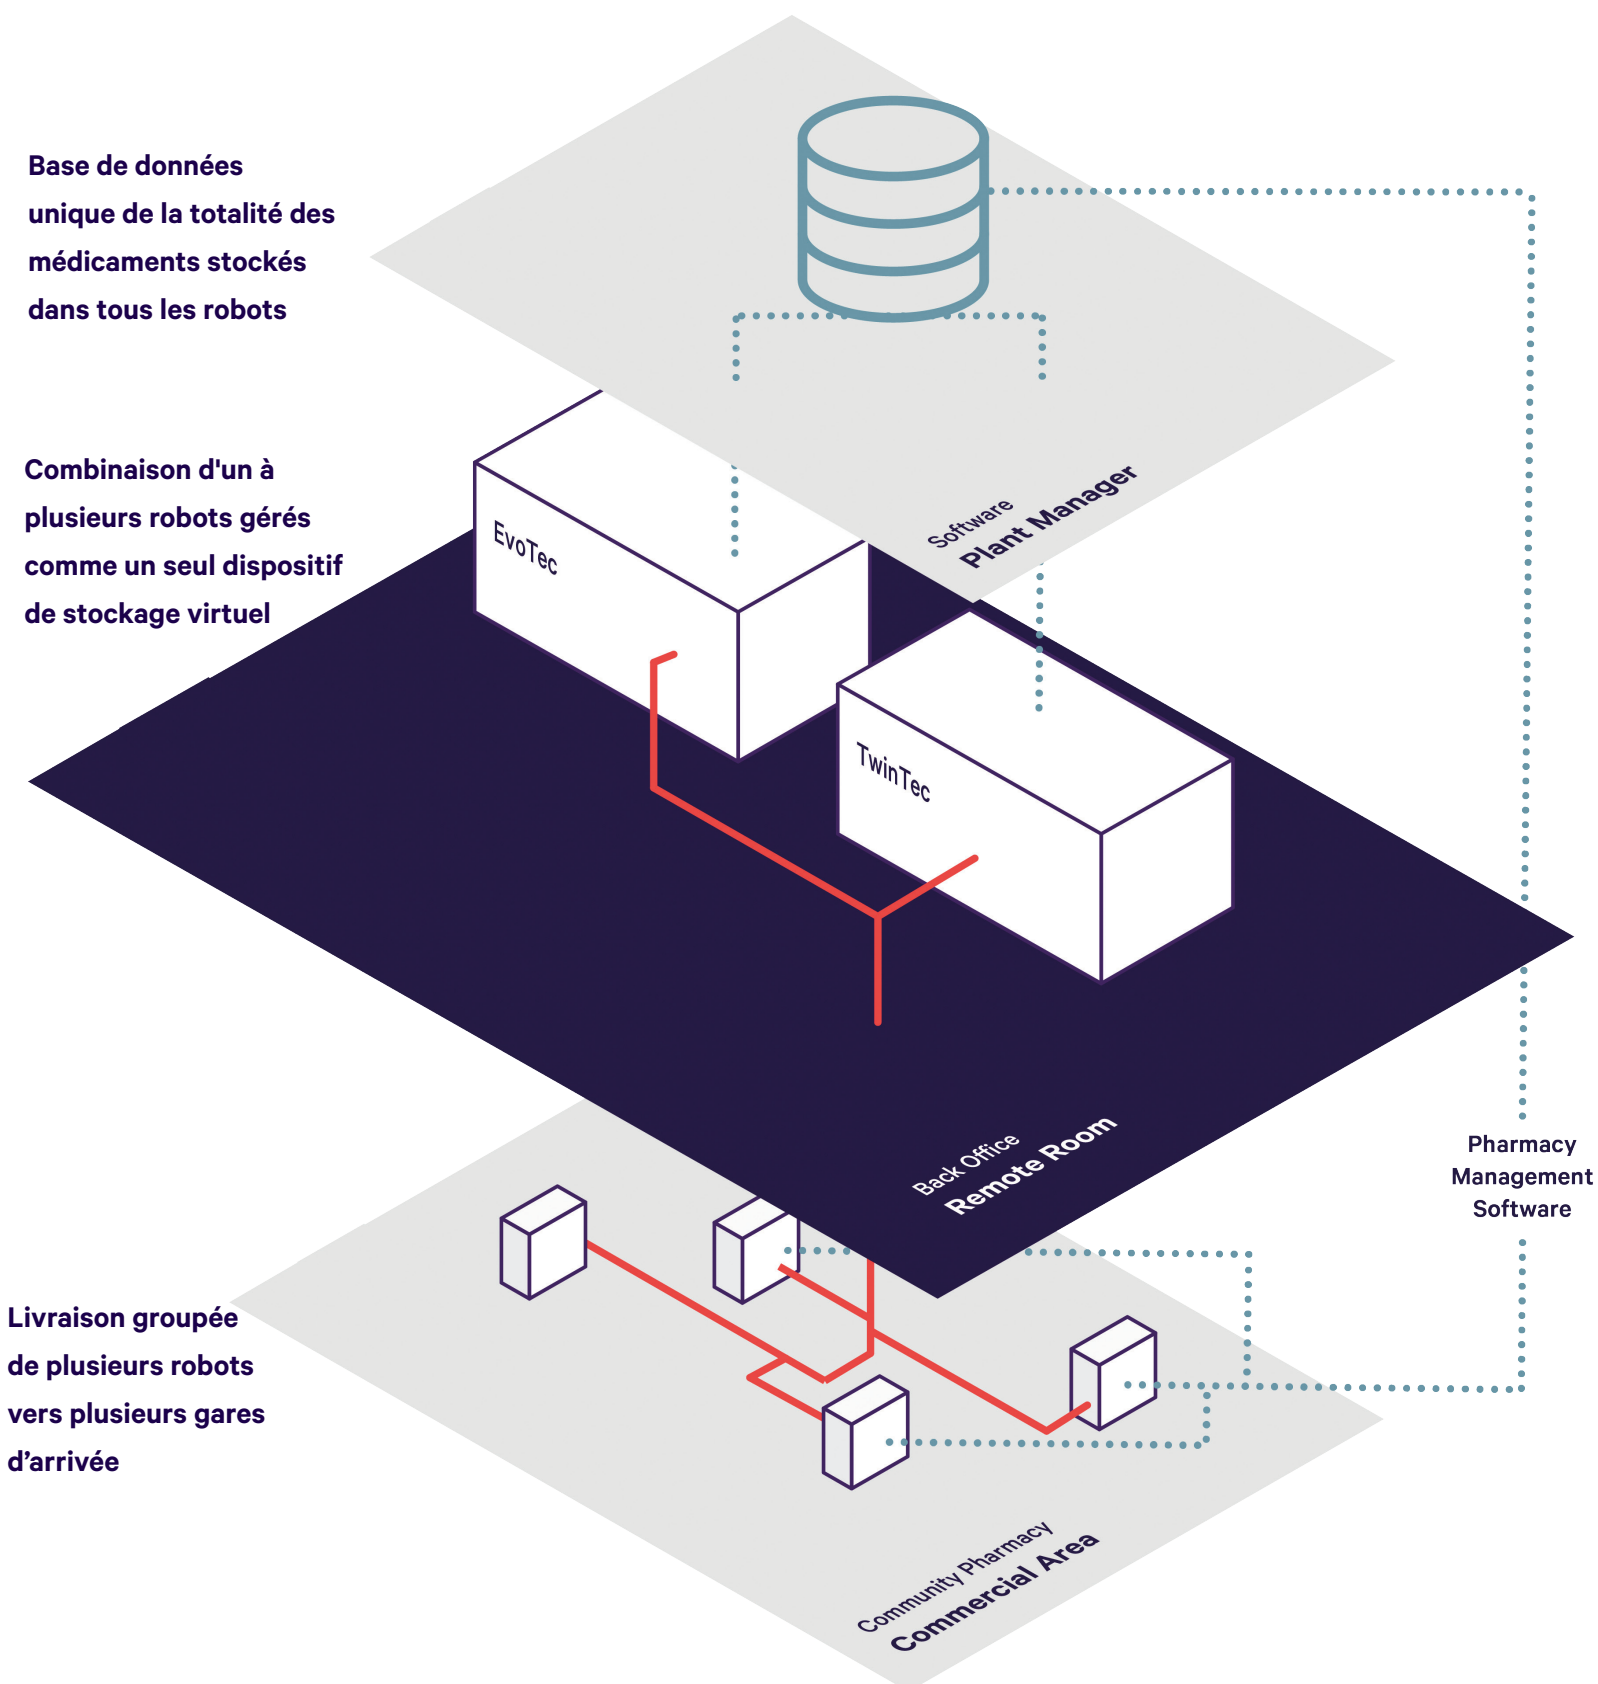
Base de données unique de la totalité des médicaments stockés dans tous les robots

Combinaison d'un à plusieurs robots gérés comme un seul dispositif de stockage virtuel

EvoTec

Software
Plant Manager

TwinTec

Back Office
Remote Room

Pharmacy Management Software

Livraison groupée de plusieurs robots vers plusieurs gares d’arrivée

Community Pharmacy
Commercial Area